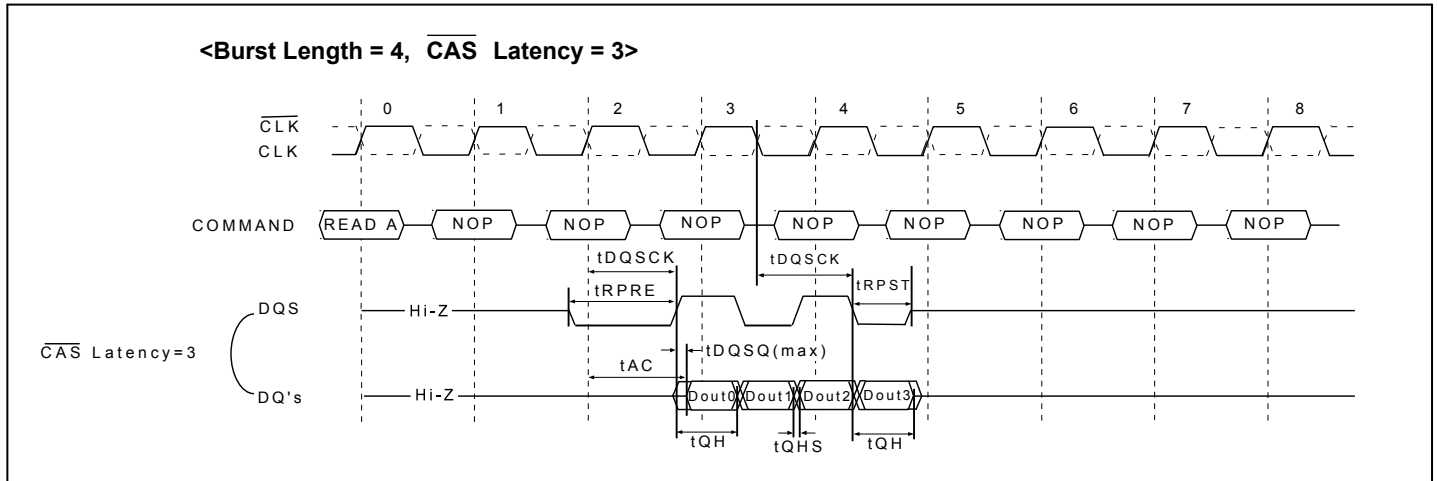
<Burst Length = 4, $\overline{CAS}$ Latency = 3>

0 1 2 3 4 5 6 7 8

$\overline{CLK}$

CLK

COMMAND READ A NOP NOP NOP NOP NOP NOP NOP NOP

tDQSCK

tDQSCK

tRPRE

tRPST

DQS Hi-Z

$\overline{CAS}$ Latency=3

tDQSQ(max)

tAC

DQ's Hi-Z Dout0 Dout1 Dout2 Dout3

tQH tQHS tQH